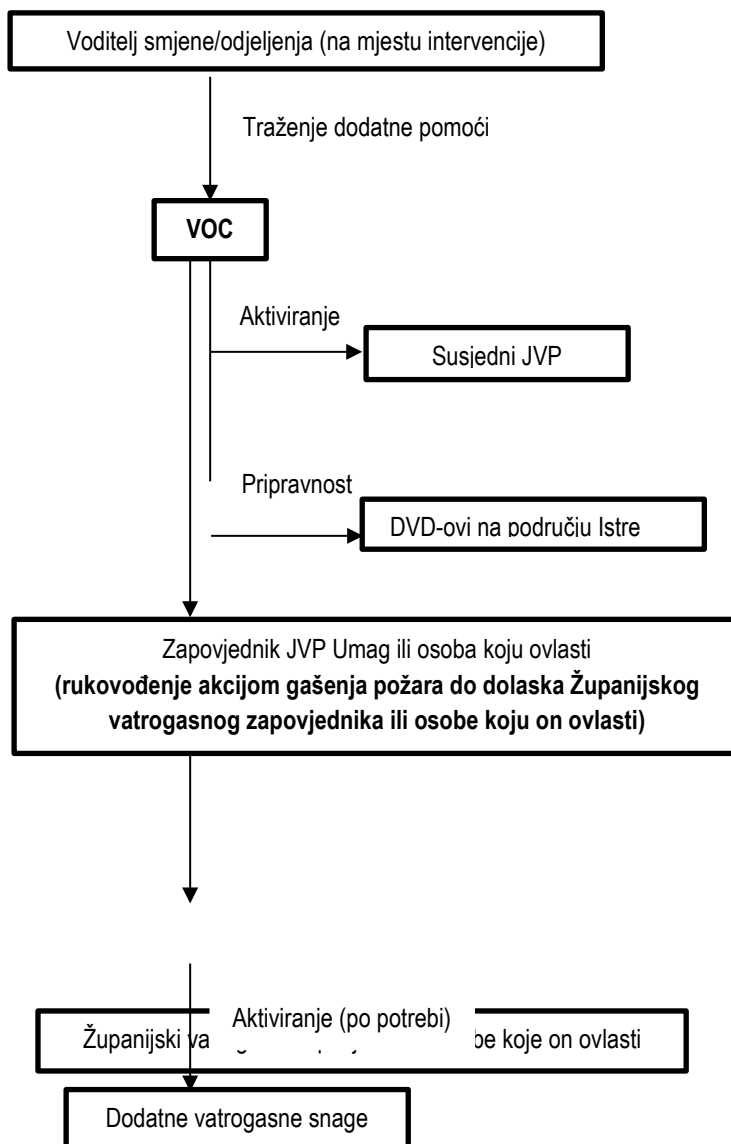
Voditelj smjene/odjeljenja (na mjestu intervencije)

Traženje dodatne pomoći

VOC

Aktiviranje

Susjedni JVP

Pripravnost

DVD-ovi na području Istre

Zapovjednik JVP Umag ili osoba koju ovlasti
**(rukovođenje akcijom gašenja požara do dolaska Županijskog vatrogasnog zapovjednika ili osobe koju on ovlasti)**

Aktiviranje (po potrebi)

Županijski va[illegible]be koje on ovlasti

Dodatne vatrogasne snage